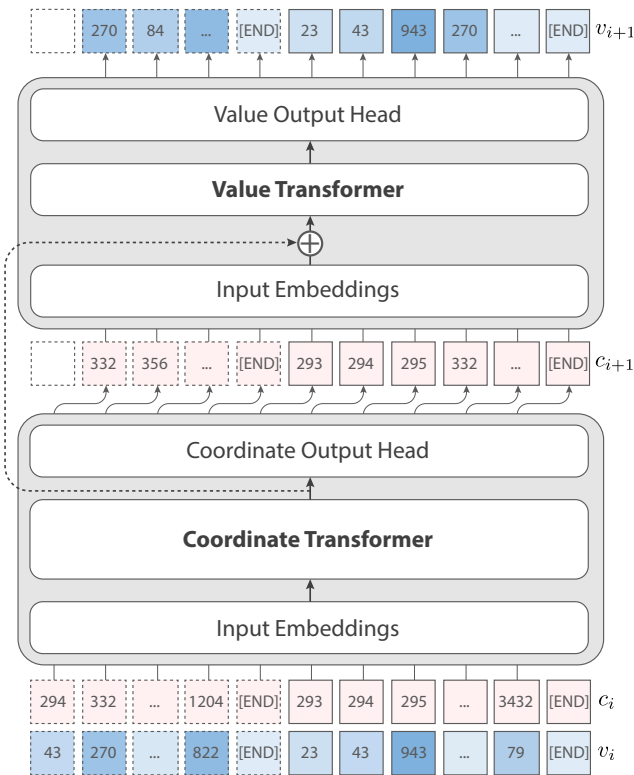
270 84 ... [END] 23 43 943 270 ... [END] $v_{i+1}$

Value Output Head

Value Transformer

$\oplus$

Input Embeddings

332 356 ... [END] 293 294 295 332 ... [END] $c_{i+1}$

Coordinate Output Head

Coordinate Transformer

Input Embeddings

294 332 ... 1204 [END] 293 294 295 ... 3432 [END] $c_i$

43 270 ... 822 [END] 23 43 943 ... 79 [END] $v_i$